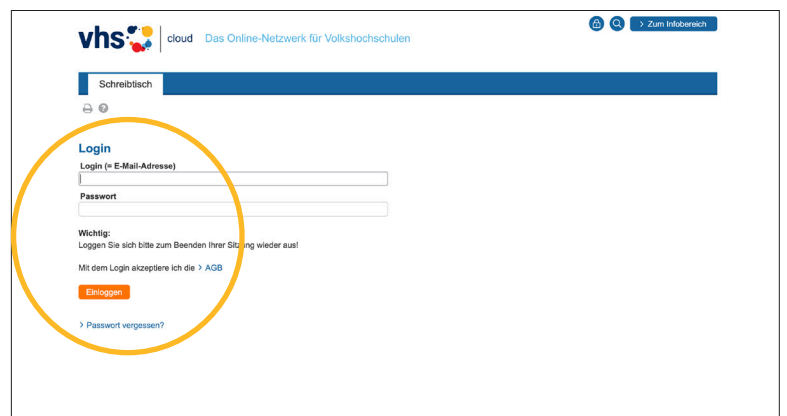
vhs cloud Das Online-Netzwerk für Volkshochschulen

> Zum Infobereich

Schreibtisch

Login

Login (= E-Mail-Adresse)

Passwort

Wichtig:
Loggen Sie sich bitte zum Beenden Ihrer Sitzung wieder aus!

Mit dem Login akzeptiere ich die > AGB

Einloggen

> Passwort vergessen?